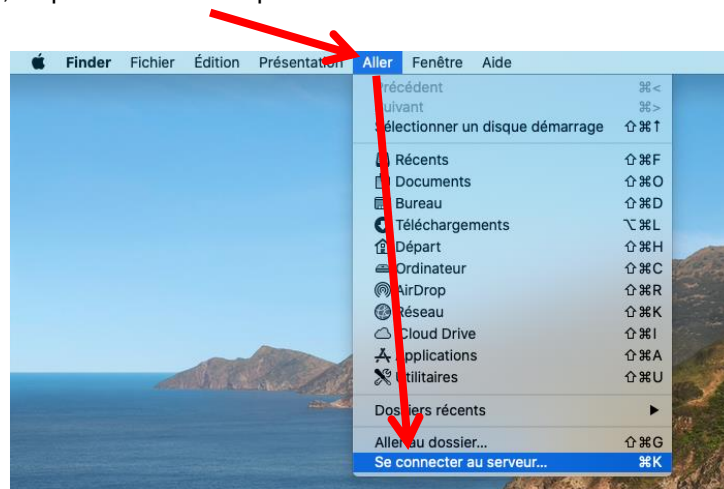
Finder Fichier Édition Présentation Aller Fenêtre Aide

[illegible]récédent ⌘<
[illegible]uivant ⌘>
Sélectionner un disque démarrage ⇧⌘↑

Récents ⇧⌘F
Documents ⇧⌘O
Bureau ⇧⌘D
Téléchargements ⌥⌘L
Départ ⇧⌘H
Ordinateur ⇧⌘C
AirDrop ⇧⌘R
Réseau ⇧⌘K
Cloud Drive ⇧⌘I
Applications ⇧⌘A
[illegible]tilitaires ⇧⌘U

Dos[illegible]iers récents ▶

Alle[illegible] au dossier... ⇧⌘G
Se connecter au serveur... ⌘K